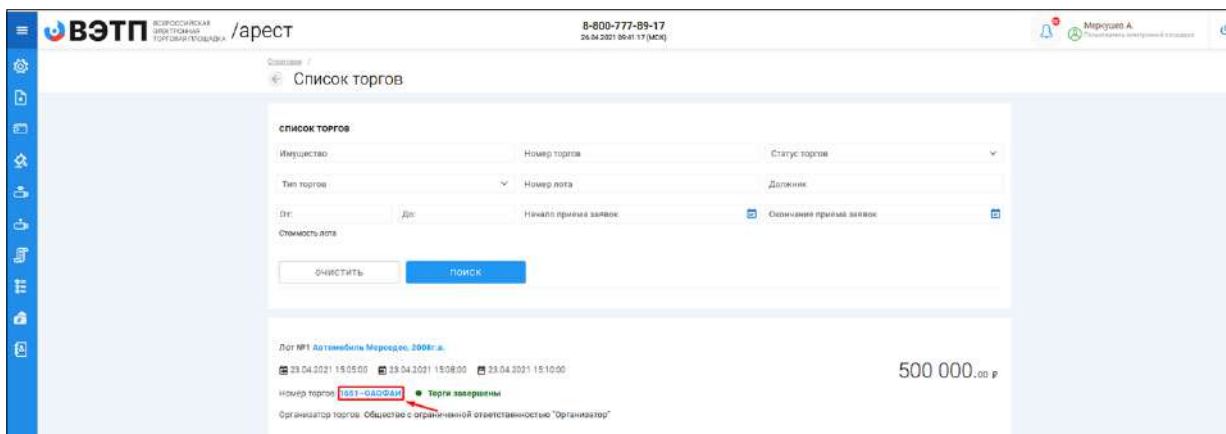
ВЭТП ВСЕРОССИЙСКАЯ ЭЛЕКТРОННАЯ ТОРГОВАЯ ПЛОЩАДКА /арест

8-800-777-89-17
26.04.2021 09:41:17 (МСК)

Меркушев А.
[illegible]

Главная /
Список торгов

СПИСОК ТОРГОВ

Имущество

Номер торгов

Статус торгов

Тип торгов

Номер лота

Должник

От:

До:

Начало приема заявок

Окончание приема заявок

Стоимость лота

ОЧИСТИТЬ

ПОИСК

Лот №1 Автомобиль Мерседес, 2008г.в.

23.04.2021 15:05:00 23.04.2021 15:08:00 23.04.2021 15:10:00

500 000.00 ₽

Номер торгов 1661-ОАОФАИ • Торги завершены

Организатор торгов: Общество с ограниченной ответственностью "Организатор"